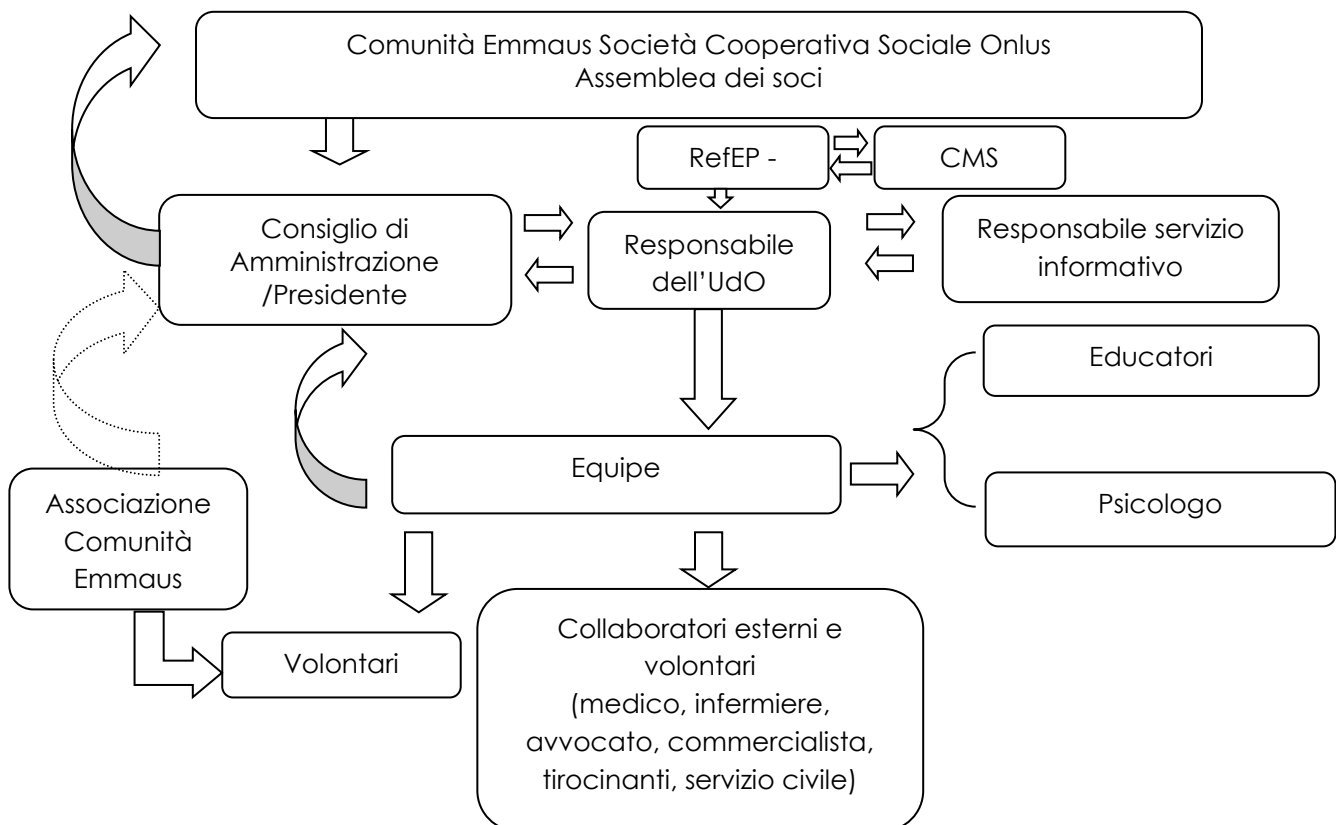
Comunità Emmaus Società Cooperativa Sociale Onlus
Assemblea dei soci

RefEP -

CMS

Consiglio di Amministrazione /Presidente

Responsabile dell'UdO

Responsabile servizio informativo

Educatori

Equipe

Psicologo

Associazione Comunità Emmaus

Volontari

Collaboratori esterni e volontari (medico, infermiere, avvocato, commercialista, tirocinanti, servizio civile)